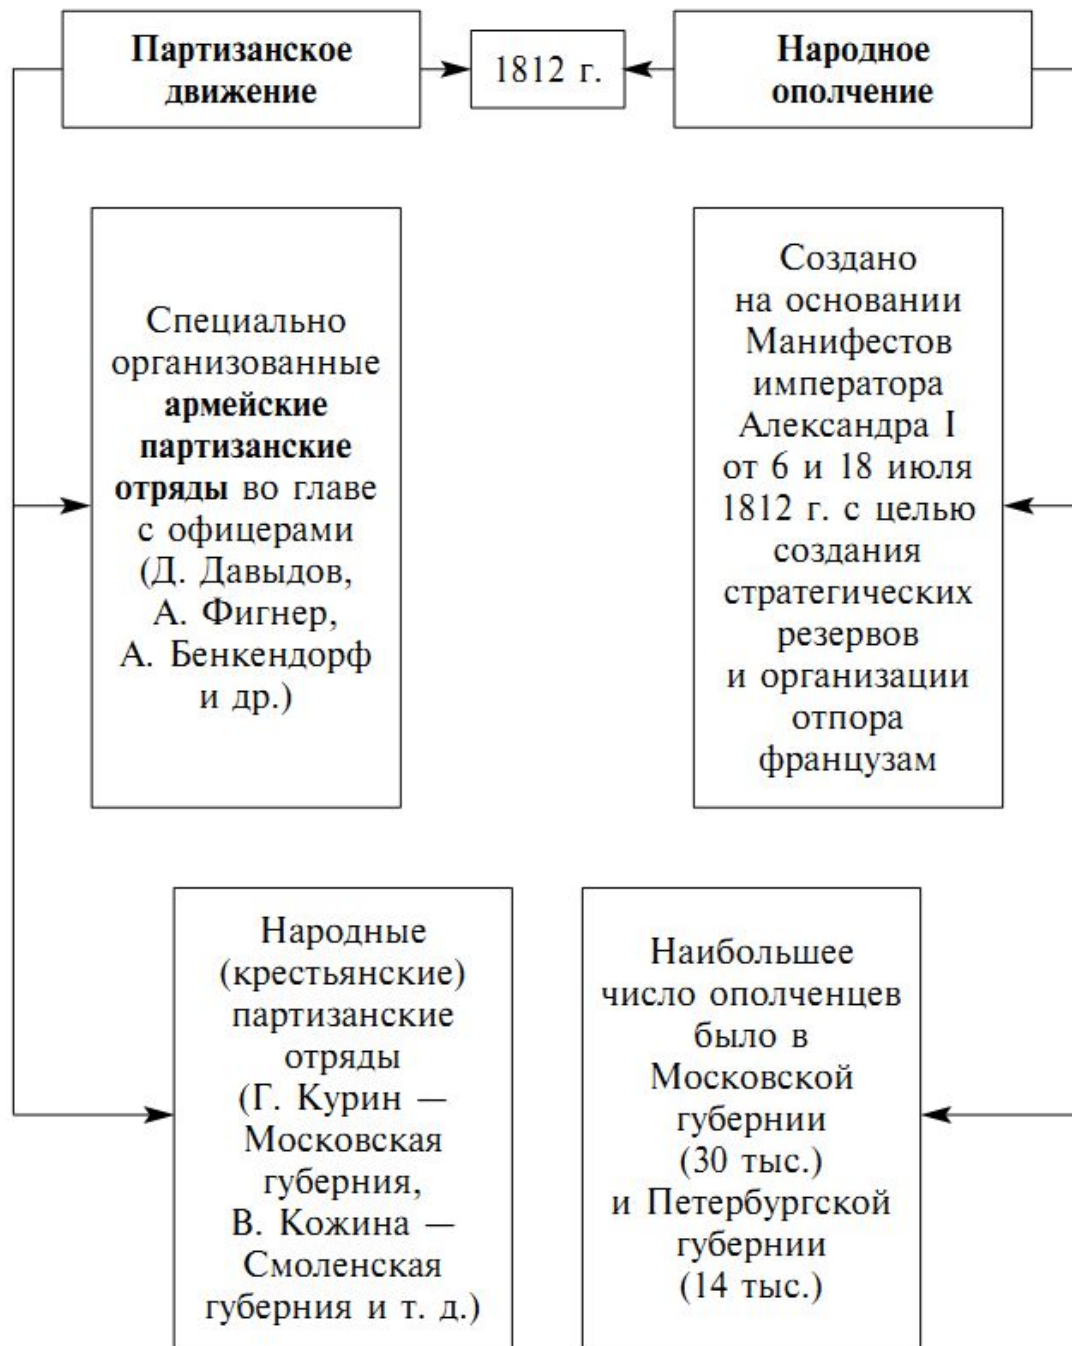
Партизанское движение

1812 г.

Народное ополчение

Специально организованные **армейские партизанские отряды** во главе с офицерами (Д. Давыдов, А. Фигнер, А. Бенкендорф и др.)

Создано на основании Манифестов императора Александра I от 6 и 18 июля 1812 г. с целью создания стратегических резервов и организации отпора французам

Народные (крестьянские) партизанские отряды (Г. Курин — Московская губерния, В. Кожина — Смоленская губерния и т. д.)

Наибольшее число ополченцев было в Московской губернии (30 тыс.) и Петербургской губернии (14 тыс.)